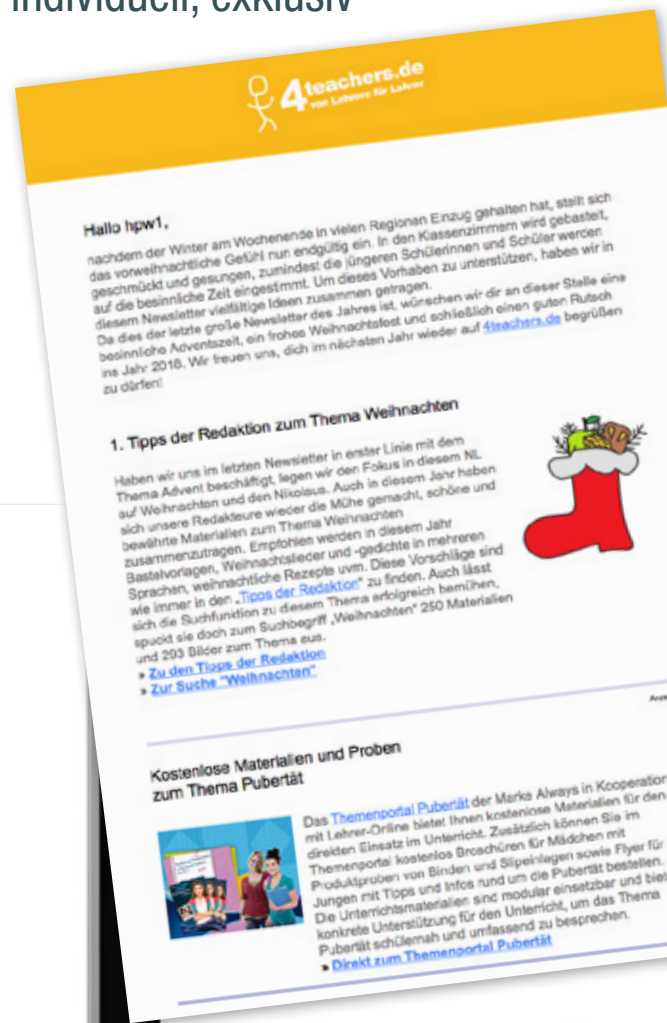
individuell, exklusiv

4teachers.de
von Lehrern für Lehrer

Hallo hpw1,

nachdem der Winter am Wochenende in vielen Regionen Einzug gehalten hat, stellt sich das vorweihnachtliche Gefühl nun endgültig ein. In den Klassenzimmern wird gebastelt, geschmückt und gesungen, zumindest die jüngeren Schülerinnen und Schüler werden auf die besinnliche Zeit eingestimmt. Um dieses Vorhaben zu unterstützen, haben wir in diesem Newsletter vielfältige Ideen zusammen getragen.
Da dies der letzte große Newsletter des Jahres ist, wünschen wir dir an dieser Stelle eine besinnliche Adventszeit, ein frohes Weihnachtsfest und schließlich einen guten Rutsch ins Jahr 2018. Wir freuen uns, dich im nächsten Jahr wieder auf 4teachers.de begrüßen zu dürfen!

1. Tipps der Redaktion zum Thema Weihnachten

Haben wir uns im letzten Newsletter in erster Linie mit dem Thema Advent beschäftigt, legen wir den Fokus in diesem NL auf Weihnachten und den Nikolaus. Auch in diesem Jahr haben sich unsere Redakteure wieder die Mühe gemacht, schöne und bewährte Materialien zum Thema Weihnachten zusammenzutragen. Empfohlen werden in diesem Jahr Bastelvorlagen, Weihnachtslieder und -gedichte in mehreren Sprachen, weihnachtliche Rezepte uvm. Diese Vorschläge sind wie immer in den „Tipps der Redaktion" zu finden. Auch lässt sich die Suchfunktion zu diesem Thema erfolgreich bemühen, spuckt sie doch zum Suchbegriff „Weihnachten" 250 Materialien und 293 Bilder zum Thema aus.
» Zu den Tipps der Redaktion
» Zur Suche "Weihnachten"

Anz

Kostenlose Materialien und Proben zum Thema Pubertät

Das Themenportal Pubertät der Marke Always in Kooperation mit Lehrer-Online bietet Ihnen kostenlose Materialien für den direkten Einsatz im Unterricht. Zusätzlich können Sie im Themenportal kostenlos Broschüren für Mädchen mit Produktproben von Binden und Slipeinlagen sowie Flyer für Jungen mit Tipps und Infos rund um die Pubertät bestellen. Die Unterrichtsmaterialien sind modular einsetzbar und bieten konkrete Unterstützung für den Unterricht, um das Thema Pubertät schülernah und umfassend zu besprechen.
» Direkt zum Themenportal Pubertät